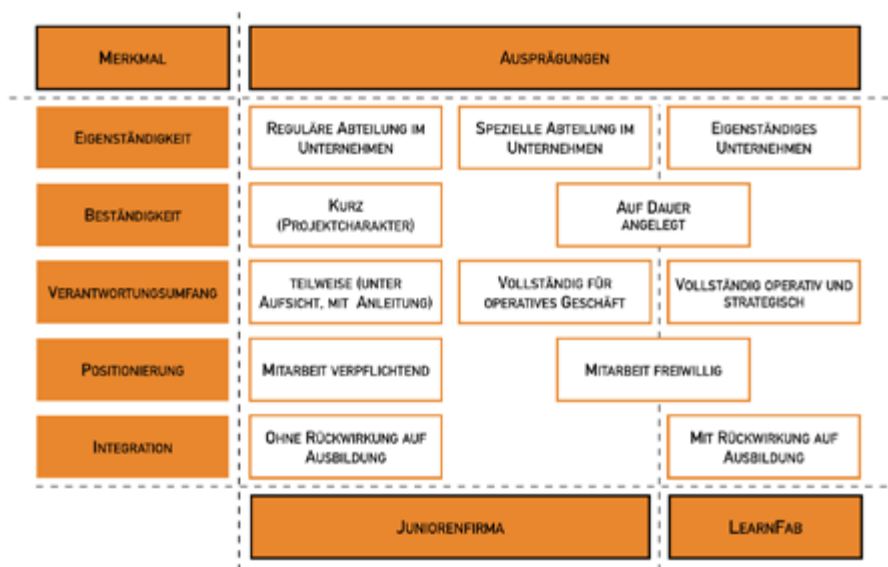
| Merkmal | Ausprägungen | | |
|---|---|---|---|
| Eigenständigkeit | Reguläre Abteilung im Unternehmen | Spezielle Abteilung im Unternehmen | Eigenständiges Unternehmen |
| Beständigkeit | Kurz (Projektcharakter) | Auf Dauer angelegt | |
| Verantwortungsumfang | teilweise (unter Aufsicht, mit Anleitung) | Vollständig für operatives Geschäft | Vollständig operativ und strategisch |
| Positionierung | Mitarbeit verpflichtend | Mitarbeit freiwillig | |
| Integration | Ohne Rückwirkung auf Ausbildung | | Mit Rückwirkung auf Ausbildung |
| | Juniorenfirma | | LearnFab |